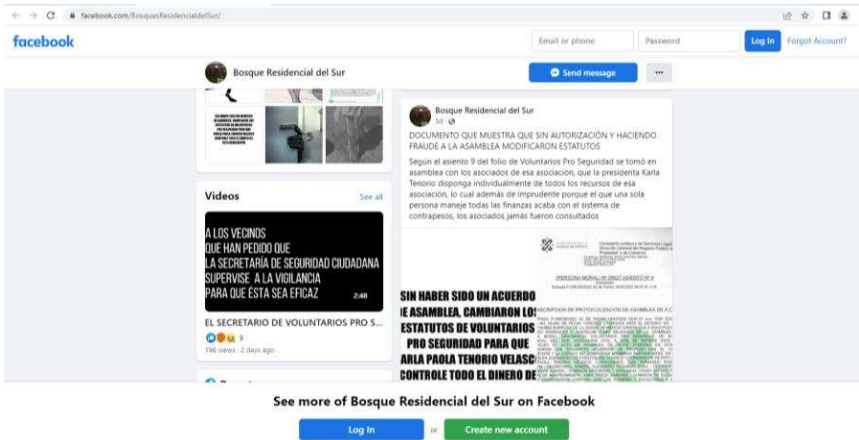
facebook.com/BosquesResidencialdelSur/

facebook

Email or phone

Password

Log In

Forgot Account?

Bosque Residencial del Sur

Send message

...

Videos

See all

A LOS VECINOS
QUE HAN PEDIDO QUE
LA SECRETARÍA DE SEGURIDAD CIUDADANA
SUPERVISE A LA VIGILANCIA
PARA QUE ESTA SEA EFICAZ

2:48

EL SECRETARIO DE VOLUNTARIOS PRO S...

9

196 views · 2 days ago

Bosque Residencial del Sur

5d ·

DOCUMENTO QUE MUESTRA QUE SIN AUTORIZACIÓN Y HACIENDO FRAUDE A LA ASAMBLEA MODIFICARON ESTATUTOS

Según el asiento 9 del folio de Voluntarios Pro Seguridad se tomó en asamblea con los asociados de esa asociación, que la presidenta Karla Tenorio disponga individualmente de todos los recursos de esa asociación, lo cual además de imprudente porque el que una sola persona maneje todas las finanzas acaba con el sistema de contrapesos, los asociados jamás fueron consultados

SIN HABER SIDO UN ACUERDO
E ASAMBLEA, CAMBIARON LOS
ESTATUTOS DE VOLUNTARIOS
PRO SEGURIDAD PARA QUE
ARLA PAOLA TENORIO VELASC
CONTROLE TODO EL DINERO DE

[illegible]

See more of Bosque Residencial del Sur on Facebook

Log In

or

Create new account